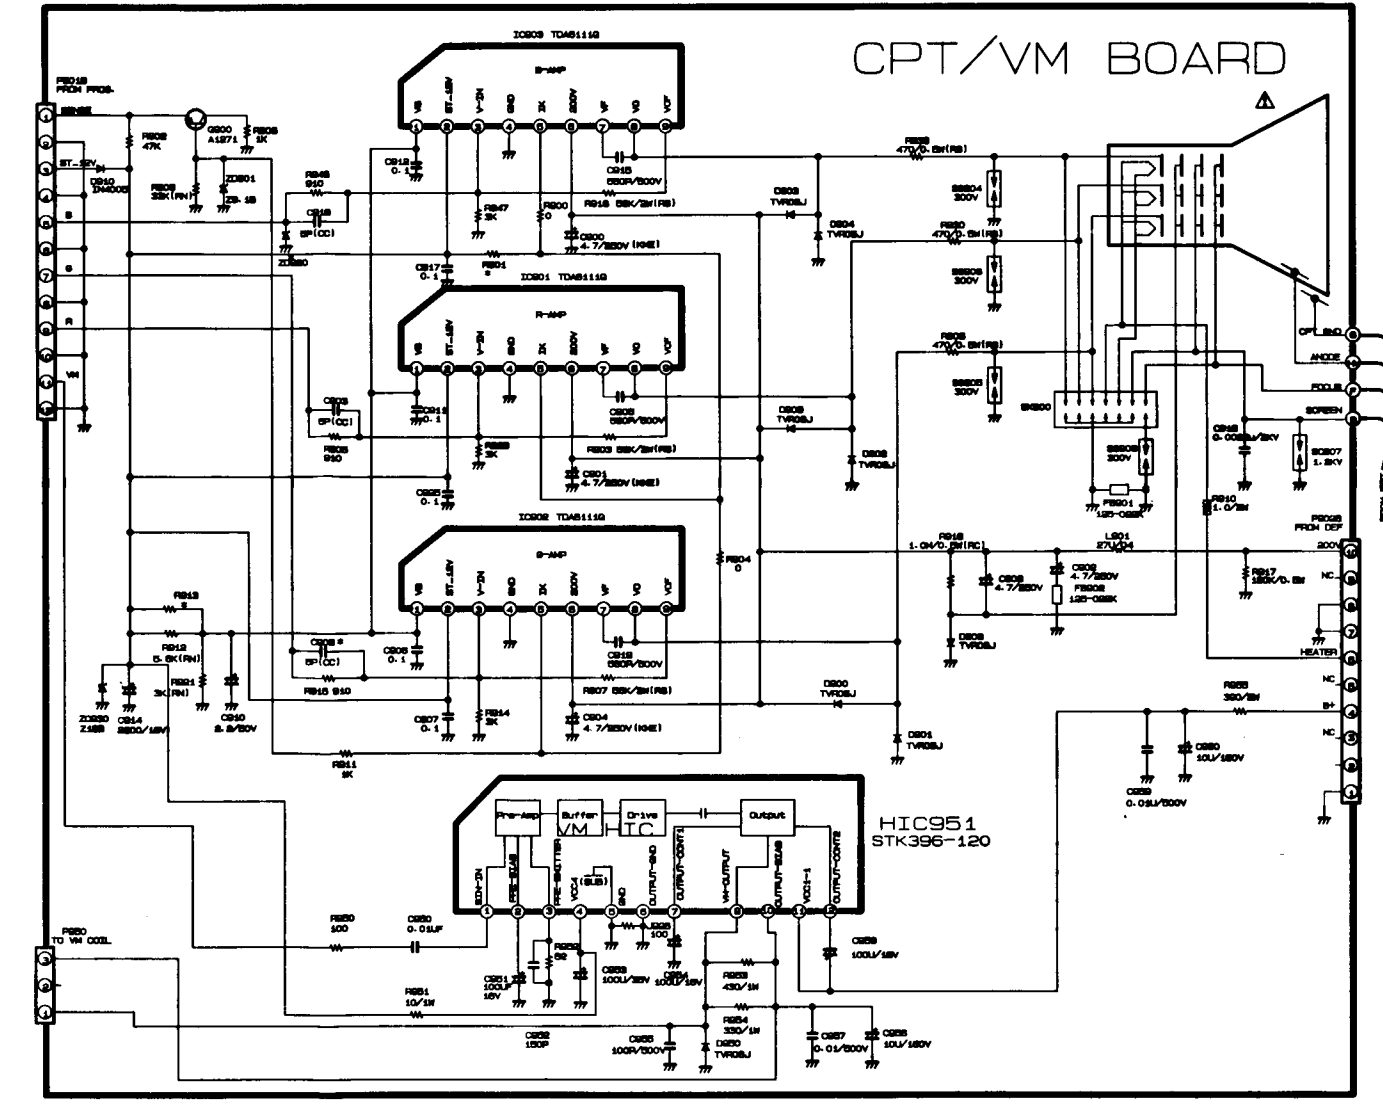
CPT/VM BOARD

IC903 TDA6111Q
B-AMP
VB ST-12V V-IN GND IK 200V VF VO VOF
1 2 3 4 5 6 7 8 9

P901B FROM PROG.
SENSE
ST-12V
B
G
R
VM
1 2 3 4 5 6 7 8 9 10 11 12

R902 47K
Q900 A1271
R905 1K
D910 IN4005
R909 33K(RN)
ZD901 Z9.1B
R946 910
C918 5P(CC)
ZD930
C912 0.1
R947 1K
R900 0
C915 560P/500V
R918 68K/2W(RS)
C900 4.7/250V(KME)
C917 0.1
R901 *
D903 TVR06J
D904 TVR06J
R933 470/0.5W(RS)
SG904 300V
R930 470/0.5W(RS)
SG903 300V

IC901 TDA6111Q
R-AMP
VB ST-12V V-IN GND IK 200V VF VO VOF
1 2 3 4 5 6 7 8 9

C903 5P(CC)
C911 0.1
R903 910
R939 1K
C908 560P/500V
R903 68K/2W(RS)
C901 4.7/250V(KME)
C926 0.1
D909 TVR06J
D908 TVR06J
R938 470/0.5W(RS)
SG905 300V
SK900
SG906 200V
FB901 120-068K
C916 0.0022U/2KV
SG907 1.5KV
R910 1.0/2W
CPT GND
ANODE
FOCUS
SCREEN

IC902 TDA6111Q
G-AMP
VB ST-12V V-IN GND IK 200V VF VO VOF
1 2 3 4 5 6 7 8 9

R904 0
R919 1.0M/0.5W(RC)
L901 27U/J04
C909 4.7/250V
C902 4.7/250V
FB902 120-068K
D906 TVR06J
R917 150K/0.5W
P902B FROM DEF
200V
NC
HEATER
NC
B+
NC
10 9 8 7 6 5 4 3 2 1

R913 *
R912 5.6K(RN)
C906 *
5P(CC)
C905 0.1
C919 560P/500V
R921 3K(RN)
R916 910
R907 68K/2W(RS)
D900 TVR06J
ZD930 Z15B
C914 2200/16V
C910 2.2/50V
C907 0.1
R914 1K
C904 4.7/250V(KME)
D901 TVR06J
R911 1K
R955 390/2W
C959 0.01U/500V
C960 10U/160V

Pre-Amp
Buffer
VM
Drive
TC
Output
HIC951
STK396-120
ECV-IN PRE-BIAS PRE-EMITTER VCC-4(SUB) GND OUTPUT-GND OUTPUT-CONT1 VM-OUTPUT OUTPUT-BIAS VCC-1 OUTPUT-CONT2
1 2 3 4 5 6 7 8 10 11 12
(SUB)

P950 TO VM COIL
3 2 1
R950 100
C950 0.01UF
R951 10/1W
C951 100UF 16V
R952 82
C953 100U/25V
R925 100
C954 1000U/16V
R953 430/1W
C952 150P
C955 100P/500V
R954 330/1W
D950 TVR06J
C957 0.01/500V
C958 10U/160V
C956 100U/16V